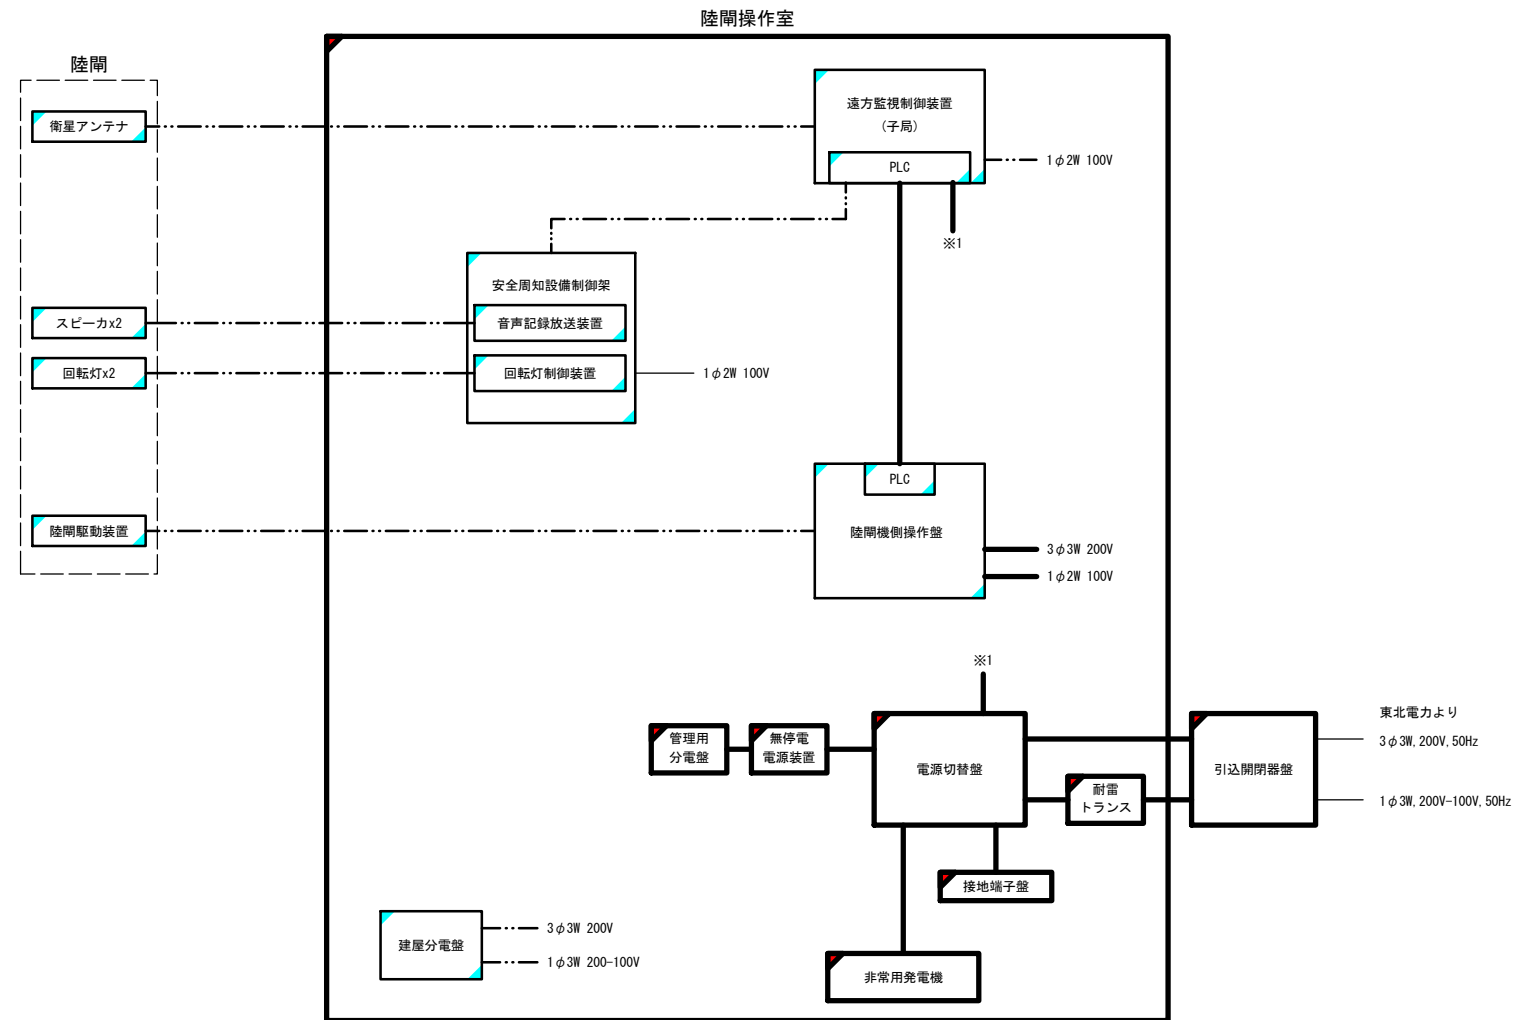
陸閘操作室

陸閘

衛星アンテナ

遠方監視制御装置
（子局）

PLC

1φ2W 100V

※1

安全周知設備制御架

スピーカx2

音声記録放送装置

回転灯x2

回転灯制御装置

1φ2W 100V

PLC

陸閘駆動装置

陸閘機側操作盤

3φ3W 200V

1φ2W 100V

※1

東北電力より

3φ3W, 200V, 50Hz

管理用
分電盤

無停電
電源装置

電源切替盤

引込開閉器盤

耐雷
トランス

1φ3W, 200V-100V, 50Hz

接地端子盤

建屋分電盤

3φ3W 200V

1φ3W 200-100V

非常用発電機